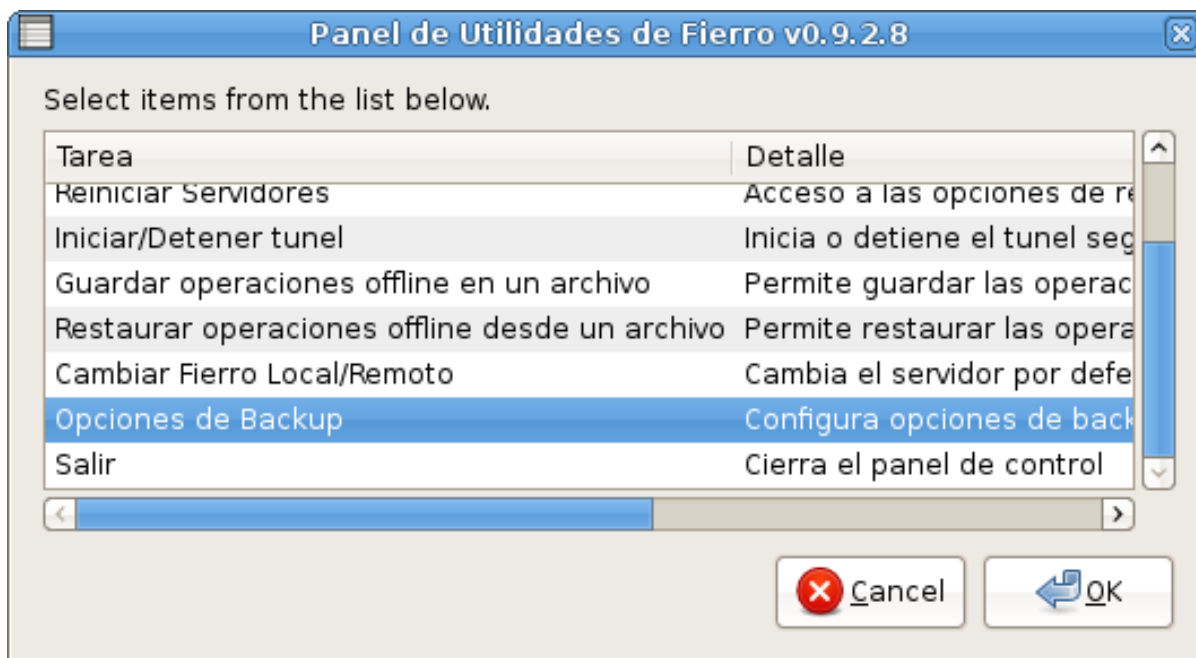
Panel de Utilidades de Fierro v0.9.2.8

Select items from the list below.

| Tarea | Detalle |
|---|---|
| Reiniciar Servidores | Acceso a las opciones de re |
| Iniciar/Detener tunel | Inicia o detiene el tunel seg |
| Guardar operaciones offline en un archivo | Permite guardar las operac |
| Restaurar operaciones offline desde un archivo | Permite restaurar las opera |
| Cambiar Fierro Local/Remoto | Cambia el servidor por defe |
| Opciones de Backup | Configura opciones de back |
| Salir | Cierra el panel de control |

Cancel

OK